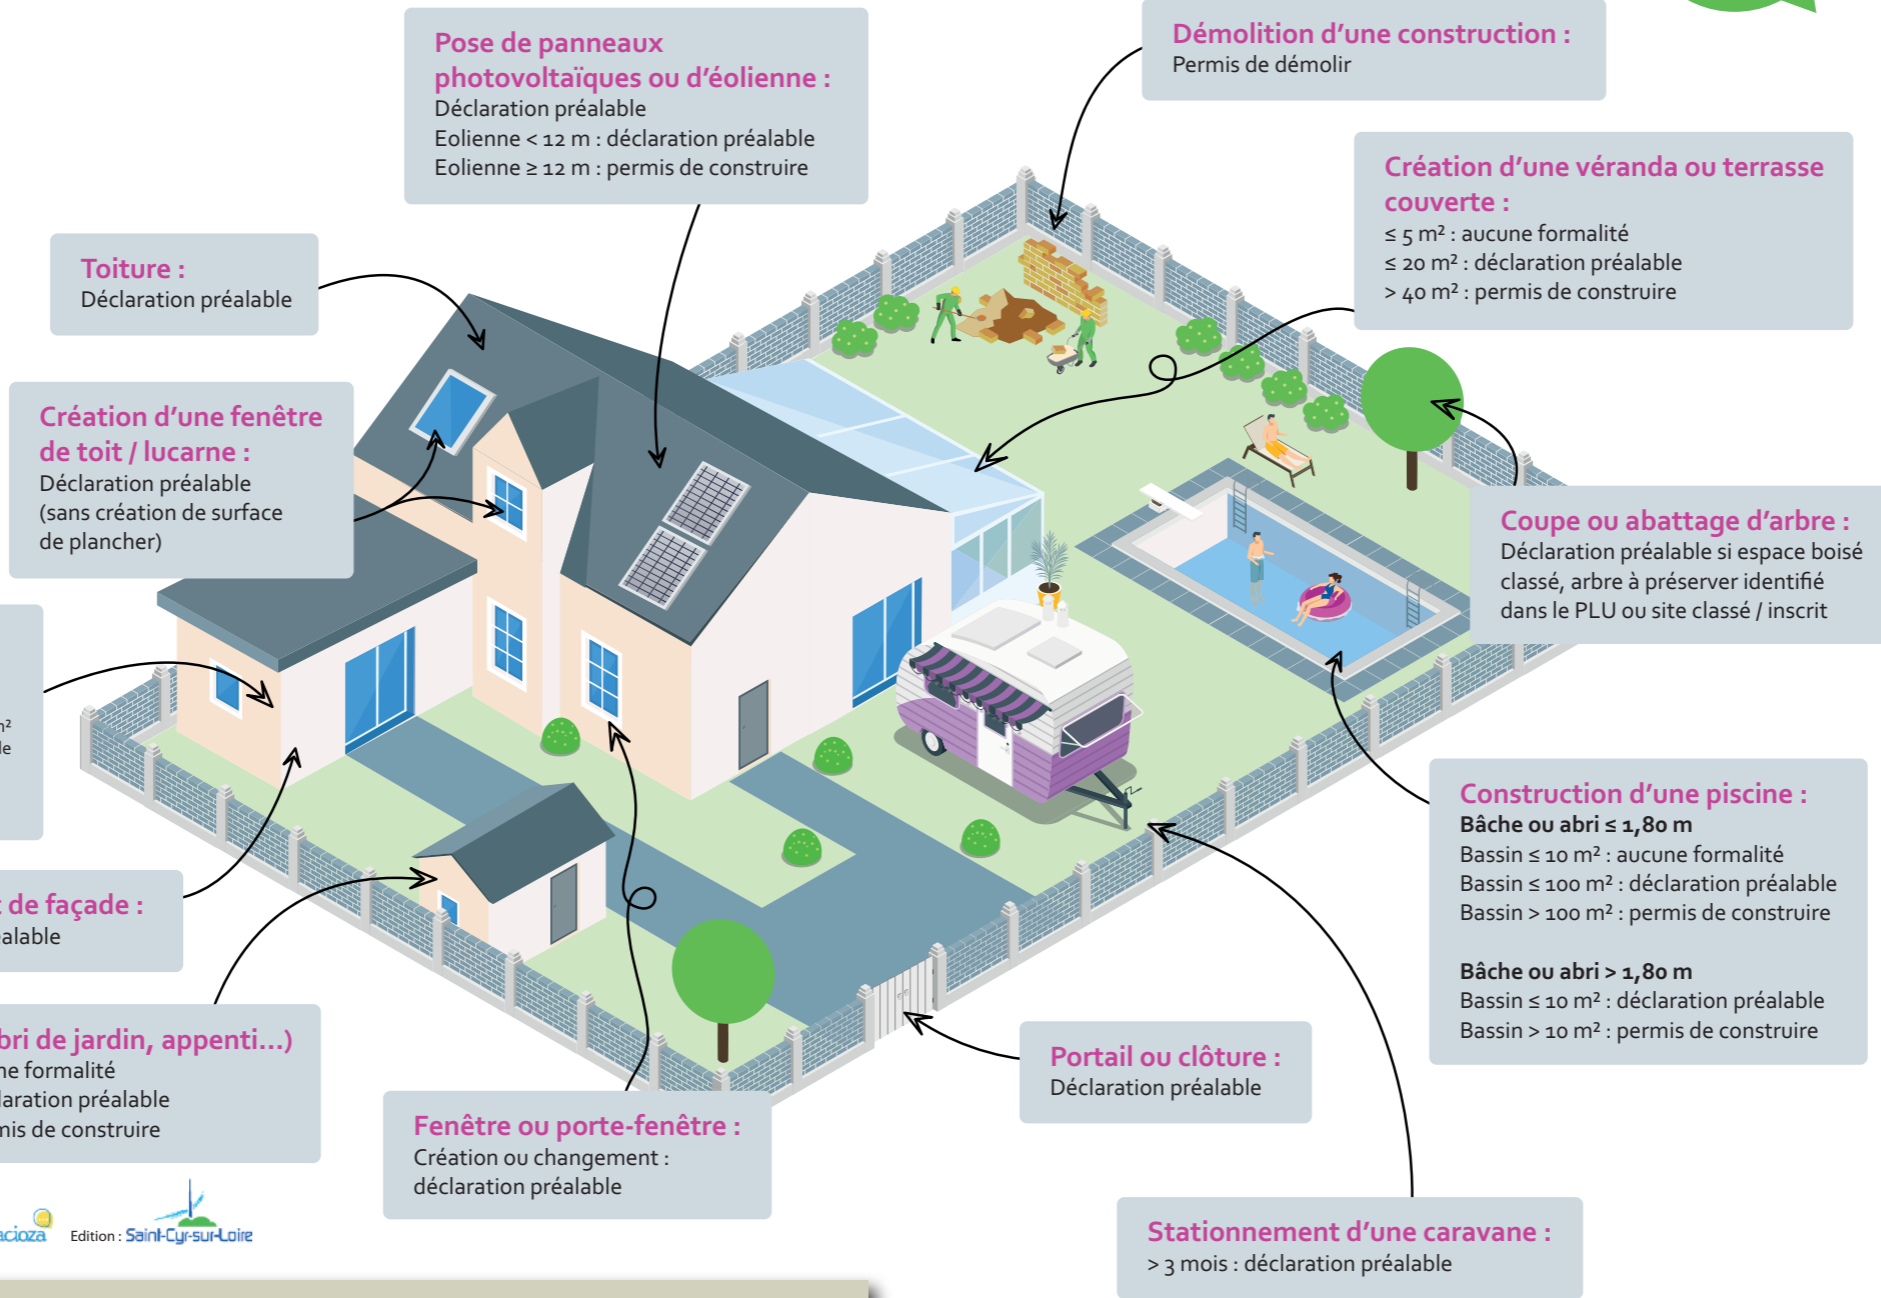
Pose de panneaux photovoltaïques ou d'éolienne :
Déclaration préalable
Eolienne < 12 m : déclaration préalable
Eolienne ≥ 12 m : permis de construire

Démolition d'une construction :
Permis de démolir

Création d'une véranda ou terrasse couverte :
≤ 5 m² : aucune formalité
≤ 20 m² : déclaration préalable
> 40 m² : permis de construire

Toiture :
Déclaration préalable

Création d'une fenêtre de toit / lucarne :
Déclaration préalable
(sans création de surface de plancher)

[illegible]m²
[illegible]le

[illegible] de façade :
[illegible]alable

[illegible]bri de jardin, appenti...)
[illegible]ne formalité
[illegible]laration préalable
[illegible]mis de construire

Coupe ou abattage d'arbre :
Déclaration préalable si espace boisé classé, arbre à préserver identifié dans le PLU ou site classé / inscrit

Construction d'une piscine :
Bâche ou abri ≤ 1,80 m
Bassin ≤ 10 m² : aucune formalité
Bassin ≤ 100 m² : déclaration préalable
Bassin > 100 m² : permis de construire

Bâche ou abri > 1,80 m
Bassin ≤ 10 m² : déclaration préalable
Bassin > 10 m² : permis de construire

Portail ou clôture :
Déclaration préalable

Fenêtre ou porte-fenêtre :
Création ou changement : déclaration préalable

Stationnement d'une caravane :
> 3 mois : déclaration préalable

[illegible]acioza Edition : Saint-Cyr-sur-Loire